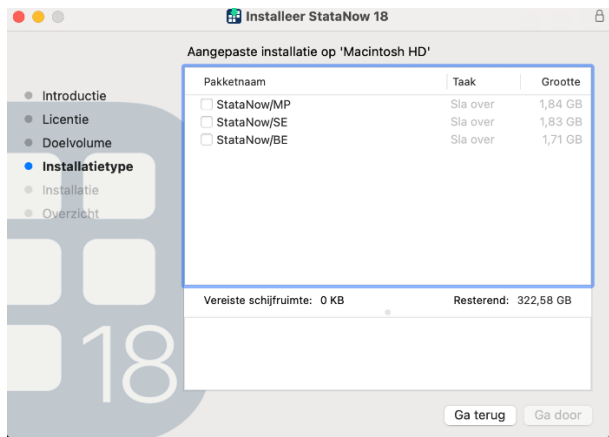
Installeer StataNow 18

Aangepaste installatie op 'Macintosh HD'

Introductie
Licentie
Doelvolume
Installatietype
Installatie
Overzicht

| Pakketnaam | Taak | Grootte |
|---|---|---|
| StataNow/MP | Sla over | 1,84 GB |
| StataNow/SE | Sla over | 1,83 GB |
| StataNow/BE | Sla over | 1,71 GB |

Vereiste schijfruimte: 0 KB

Resterend: 322,58 GB

18

Ga terug

Ga door